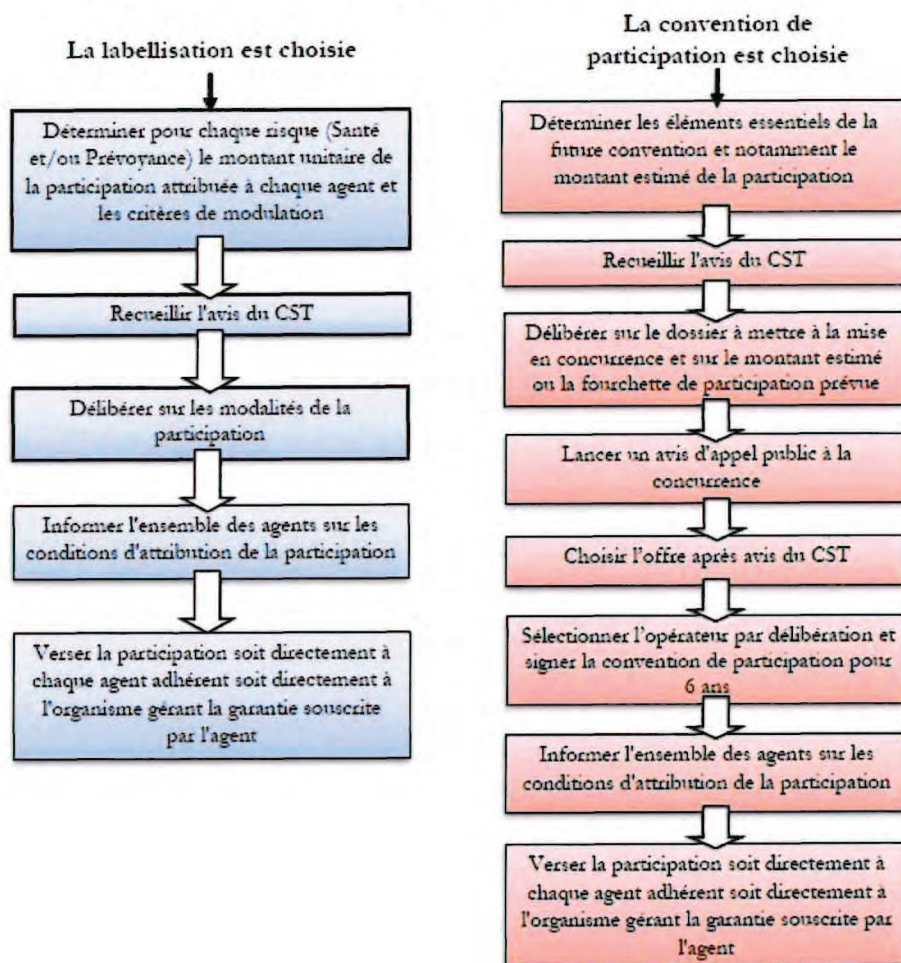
La labellisation est choisie

Déterminer pour chaque risque (Santé et/ou Prévoyance) le montant unitaire de la participation attribuée à chaque agent et les critères de modulation

Recueillir l'avis du CST

Délibérer sur les modalités de la participation

Informer l'ensemble des agents sur les conditions d'attribution de la participation

Verser la participation soit directement à chaque agent adhérent soit directement à l'organisme gérant la garantie souscrite par l'agent

La convention de participation est choisie

Déterminer les éléments essentiels de la future convention et notamment le montant estimé de la participation

Recueillir l'avis du CST

Délibérer sur le dossier à mettre à la mise en concurrence et sur le montant estimé ou la fourchette de participation prévue

Lancer un avis d'appel public à la concurrence

Choisir l'offre après avis du CST

Sélectionner l'opérateur par délibération et signer la convention de participation pour 6 ans

Informer l'ensemble des agents sur les conditions d'attribution de la participation

Verser la participation soit directement à chaque agent adhérent soit directement à l'organisme gérant la garantie souscrite par l'agent